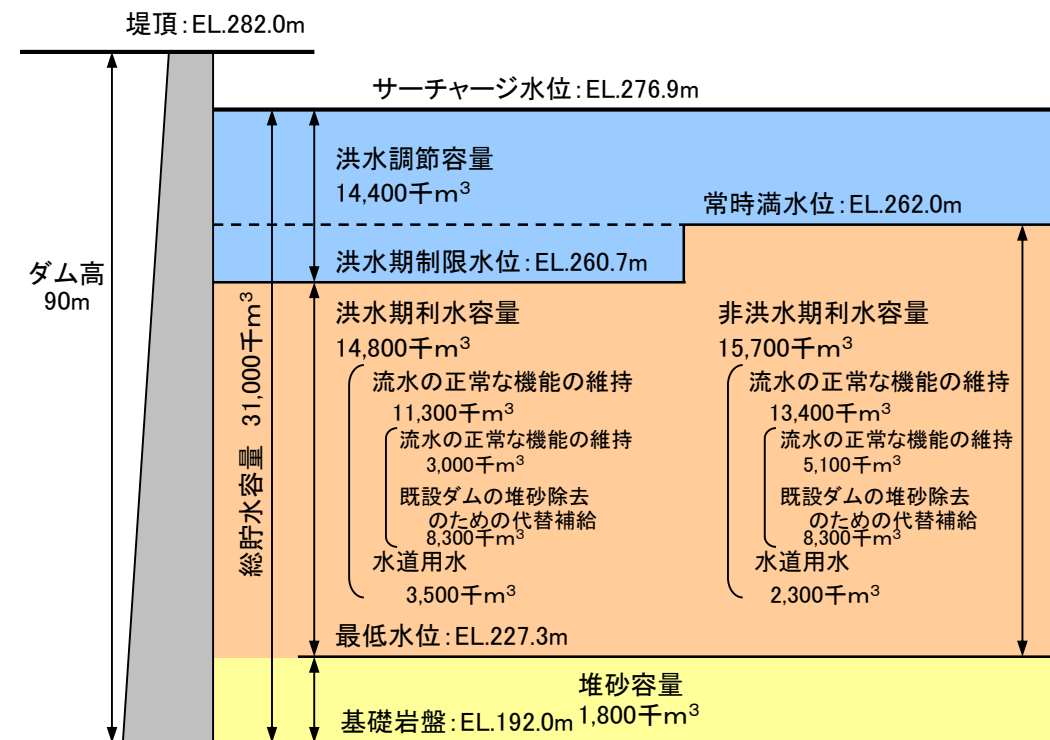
堤頂:EL.282.0m

サーチャージ水位:EL.276.9m

洪水調節容量
14,400千$m^3$

常時満水位:EL.262.0m

洪水期制限水位:EL.260.7m

ダム高
90m

総貯水容量 31,000千$m^3$

洪水期利水容量
14,800千$m^3$
流水の正常な機能の維持
11,300千$m^3$
流水の正常な機能の維持
3,000千$m^3$
既設ダムの堆砂除去のための代替補給
8,300千$m^3$
水道用水
3,500千$m^3$

非洪水期利水容量
15,700千$m^3$
流水の正常な機能の維持
13,400千$m^3$
流水の正常な機能の維持
5,100千$m^3$
既設ダムの堆砂除去のための代替補給
8,300千$m^3$
水道用水
2,300千$m^3$

最低水位:EL.227.3m

堆砂容量
1,800千$m^3$

基礎岩盤:EL.192.0m